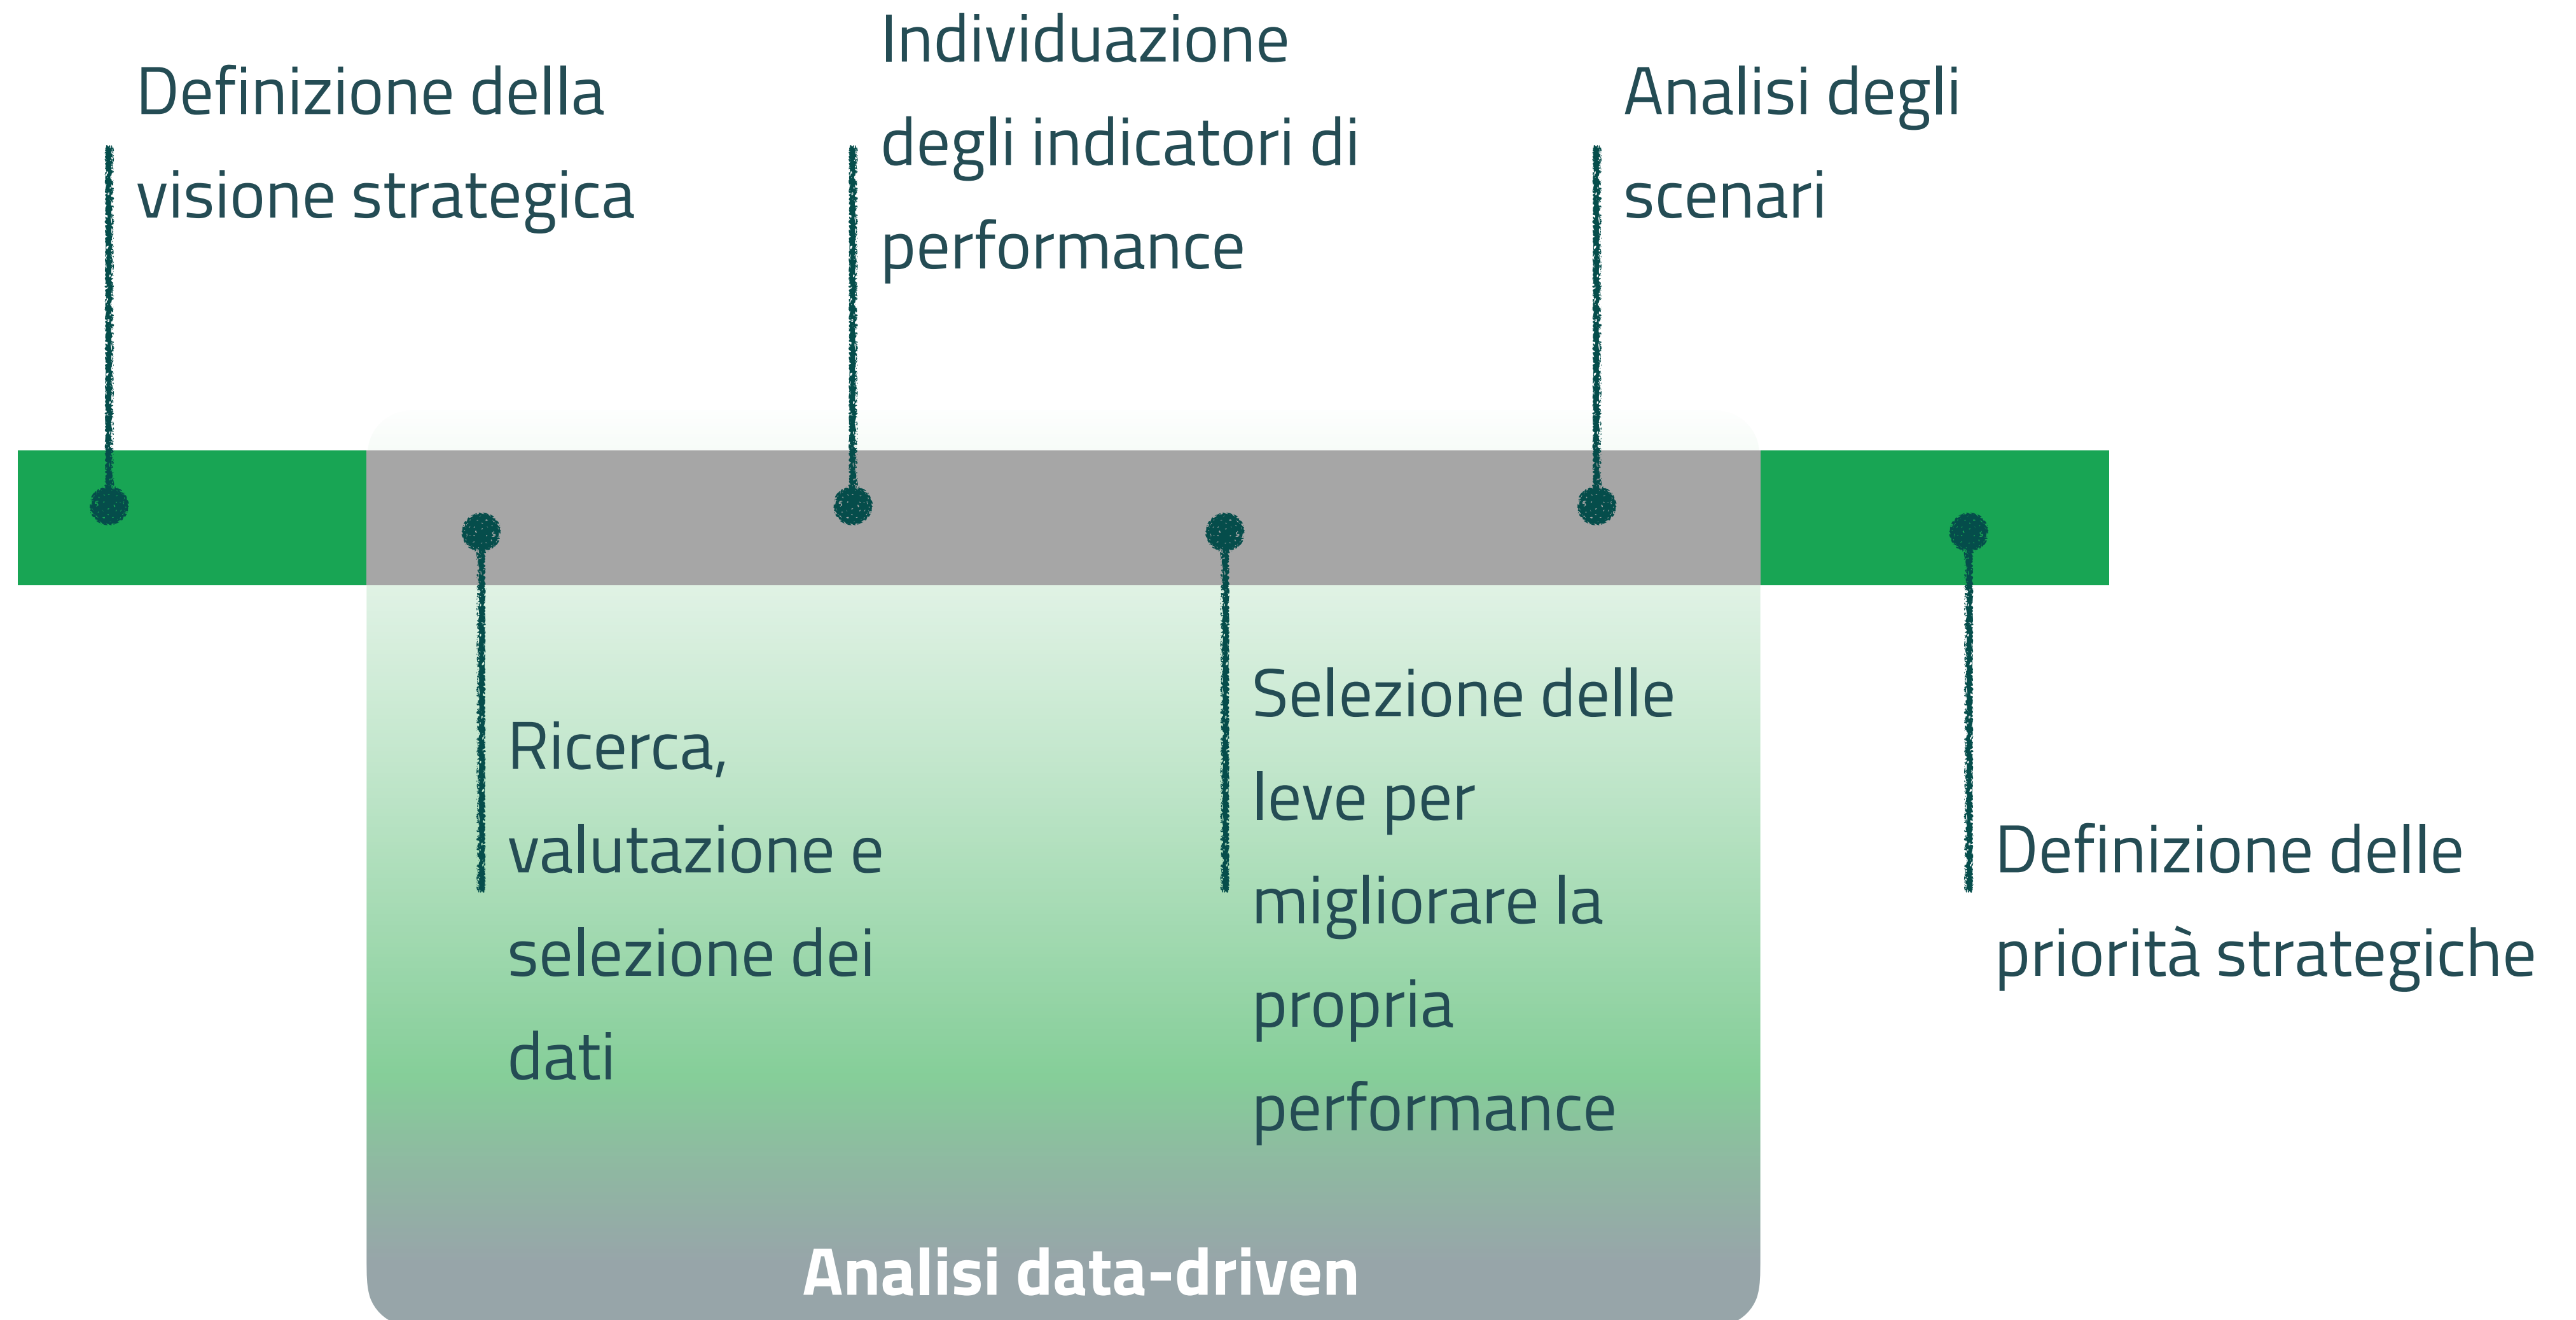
Definizione della visione strategica

Individuazione degli indicatori di performance

Analisi degli scenari

Ricerca, valutazione e selezione dei dati

Selezione delle leve per migliorare la propria performance

Definizione delle priorità strategiche

Analisi data-driven